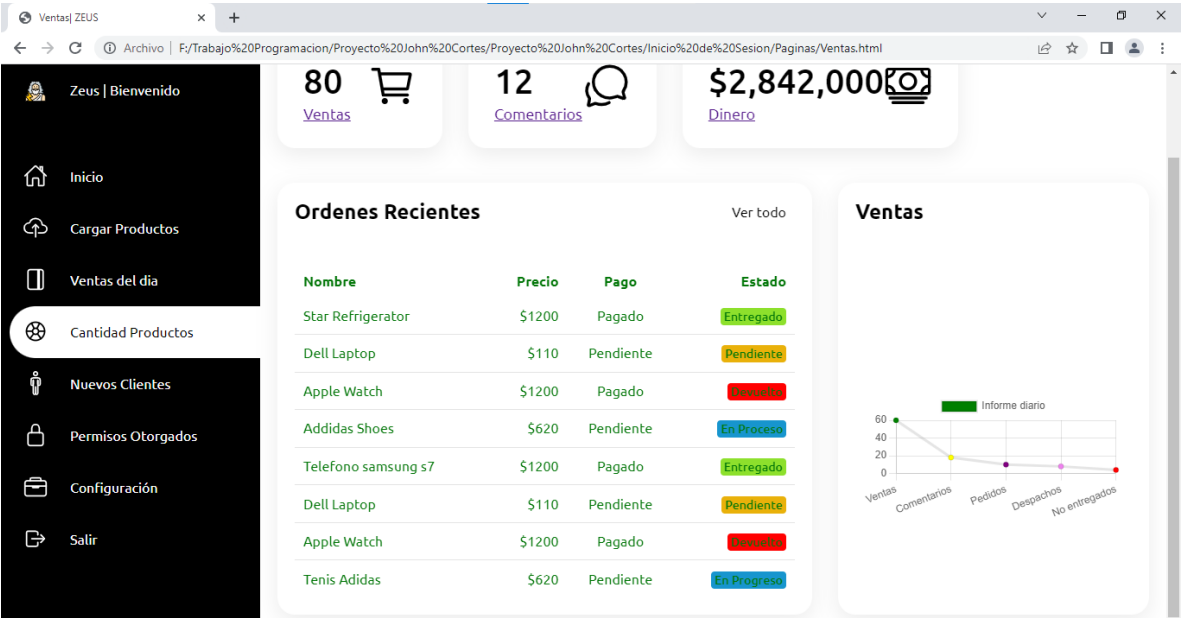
Ventas| ZEUS

Archivo | F:/Trabajo%20Programacion/Proyecto%20John%20Cortes/Proyecto%20John%20Cortes/Inicio%20de%20Sesion/Paginas/Ventas.html

Zeus | Bienvenido

Inicio

Cargar Productos

Ventas del dia

Cantidad Productos

Nuevos Clientes

Permisos Otorgados

Configuración

Salir

80
Ventas

12
Comentarios

$2,842,000
Dinero

Ordenes Recientes

Ver todo

| Nombre | Precio | Pago | Estado |
|---|---|---|---|
| Star Refrigerator | $1200 | Pagado | Entregado |
| Dell Laptop | $110 | Pendiente | Pendiente |
| Apple Watch | $1200 | Pagado | Devuelto |
| Addidas Shoes | $620 | Pendiente | En Proceso |
| Telefono samsung s7 | $1200 | Pagado | Entregado |
| Dell Laptop | $110 | Pendiente | Pendiente |
| Apple Watch | $1200 | Pagado | Devuelto |
| Tenis Adidas | $620 | Pendiente | En Progreso |

Ventas

Informe diario

60
40
20
0

Ventas
Comentarios
Pedidos
Despachos
No entregados